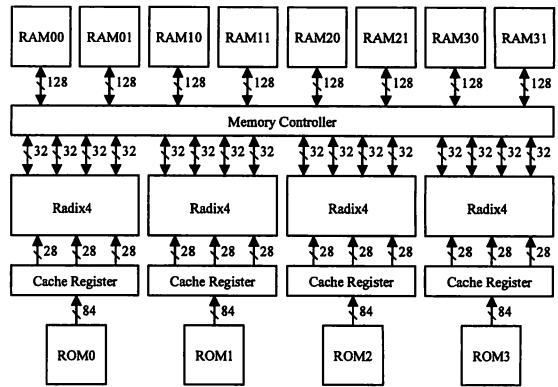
RAM00 RAM01 RAM10 RAM11 RAM20 RAM21 RAM30 RAM31

128 128 128 128 128 128 128 128

Memory Controller

32 32 32 32 32 32 32 32 32 32 32 32 32 32 32 32

Radix4 Radix4 Radix4 Radix4

28 28 28 28 28 28 28 28 28 28 28 28

Cache Register Cache Register Cache Register Cache Register

84 84 84 84

ROM0 ROM1 ROM2 ROM3